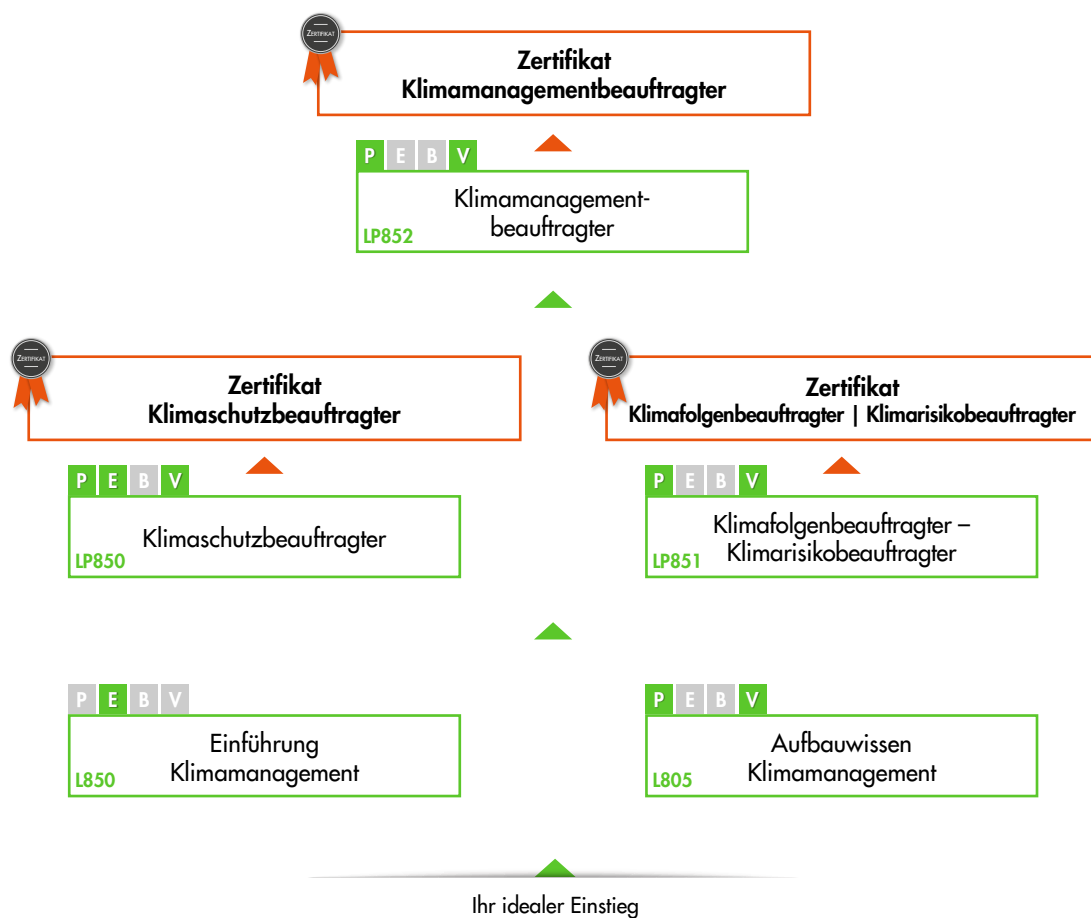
ZERTIFIKAT

Zertifikat
Klimamanagementbeauftragter

P E B V

Klimamanagementbeauftragter

LP852

ZERTIFIKAT

Zertifikat
Klimaschutzbeauftragter

P E B V

Klimaschutzbeauftragter

LP850

ZERTIFIKAT

Zertifikat
Klimafolgenbeauftragter | Klimarisikobeauftragter

P E B V

Klimafolgenbeauftragter – Klimarisikobeauftragter

LP851

P E B V

Einführung
Klimamanagement

L850

P E B V

Aufbauwissen
Klimamanagement

L805

Ihr idealer Einstieg